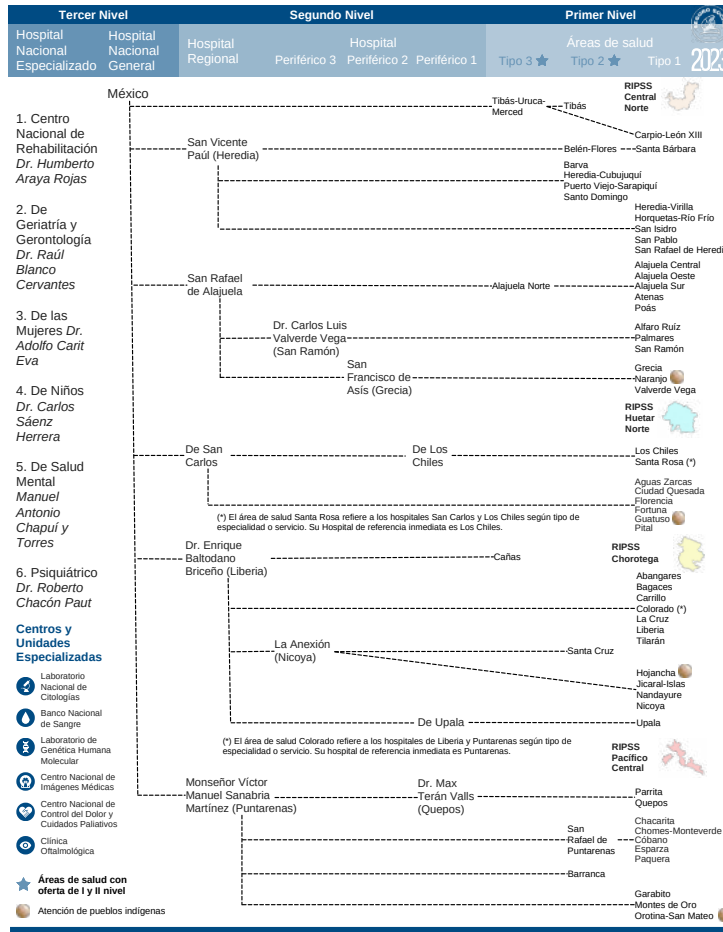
Tercer Nivel | Segundo Nivel | Primer Nivel

Hospital Nacional Especializado
Hospital Nacional General
Hospital Regional
Hospital
Periférico 3 Periférico 2 Periférico 1
Áreas de salud
Tipo 3 Tipo 2 Tipo 1
2023

1. Centro Nacional de Rehabilitación *Dr. Humberto Araya Rojas*

2. De Geriatría y Gerontología *Dr. Raúl Blanco Cervantes*

3. De las Mujeres *Dr. Adolfo Carit Eva*

4. De Niños *Dr. Carlos Sáenz Herrera*

5. De Salud Mental *Manuel Antonio Chapuí y Torres*

6. Psiquiátrico *Dr. Roberto Chacón Paut*

Centros y Unidades Especializadas

Laboratorio Nacional de Citologías
Banco Nacional de Sangre
Laboratorio de Genética Humana Molecular
Centro Nacional de Imágenes Médicas
Centro Nacional de Control del Dolor y Cuidados Paliativos
Clínica Oftalmológica

Áreas de salud con oferta de I y II nivel
Atención de pueblos indígenas

México
Tibás-Uruca-Merced
Tibás
RIPSS Central Norte
Carpio-León XIII
San Vicente Paúl (Heredia)
Belén-Flores
Santa Bárbara
Barva
Heredia-Cubujuquí
Puerto Viejo-Sarapiquí
Santo Domingo
Heredia-Virilla
Horquetas-Río Frío
San Isidro
San Pablo
San Rafael de Heredi
San Rafael de Alajuela
Alajuela Norte
Alajuela Central
Alajuela Oeste
Alajuela Sur
Atenas
Poás
Dr. Carlos Luis Valverde Vega (San Ramón)
Alfaro Ruíz
Palmares
San Ramón
San Francisco de Asís (Grecia)
Grecia
Naranjo
Valverde Vega
RIPSS Huetar Norte
De San Carlos
De Los Chiles
Los Chiles
Santa Rosa (*)
Aguas Zarcas
Ciudad Quesada
Florencia
Fortuna
Guatuso
Pital
(*) El área de salud Santa Rosa refiere a los hospitales San Carlos y Los Chiles según tipo de especialidad o servicio. Su Hospital de referencia inmediata es Los Chiles.
RIPSS Chorotega
Dr. Enrique Baltodano Briceño (Liberia)
Cañas
Abangares
Bagaces
Carrillo
Colorado (*)
La Cruz
Liberia
Tilarán
La Anexión (Nicoya)
Santa Cruz
Hojancha
Jicaral-Islas
Nandayure
Nicoya
De Upala
Upala
(*) El área de salud Colorado refiere a los hospitales de Liberia y Puntarenas según tipo de especialidad o servicio. Su hospital de referencia inmediata es Puntarenas.
RIPSS Pacífico Central
Monseñor Víctor Manuel Sanabria Martínez (Puntarenas)
Dr. Max Terán Valls (Quepos)
Parrita
Quepos
San Rafael de Puntarenas
Chacarita
Chomes-Monteverde
Cóbano
Esparza
Paquera
Barranca
Garabito
Montes de Oro
Orotina-San Mateo